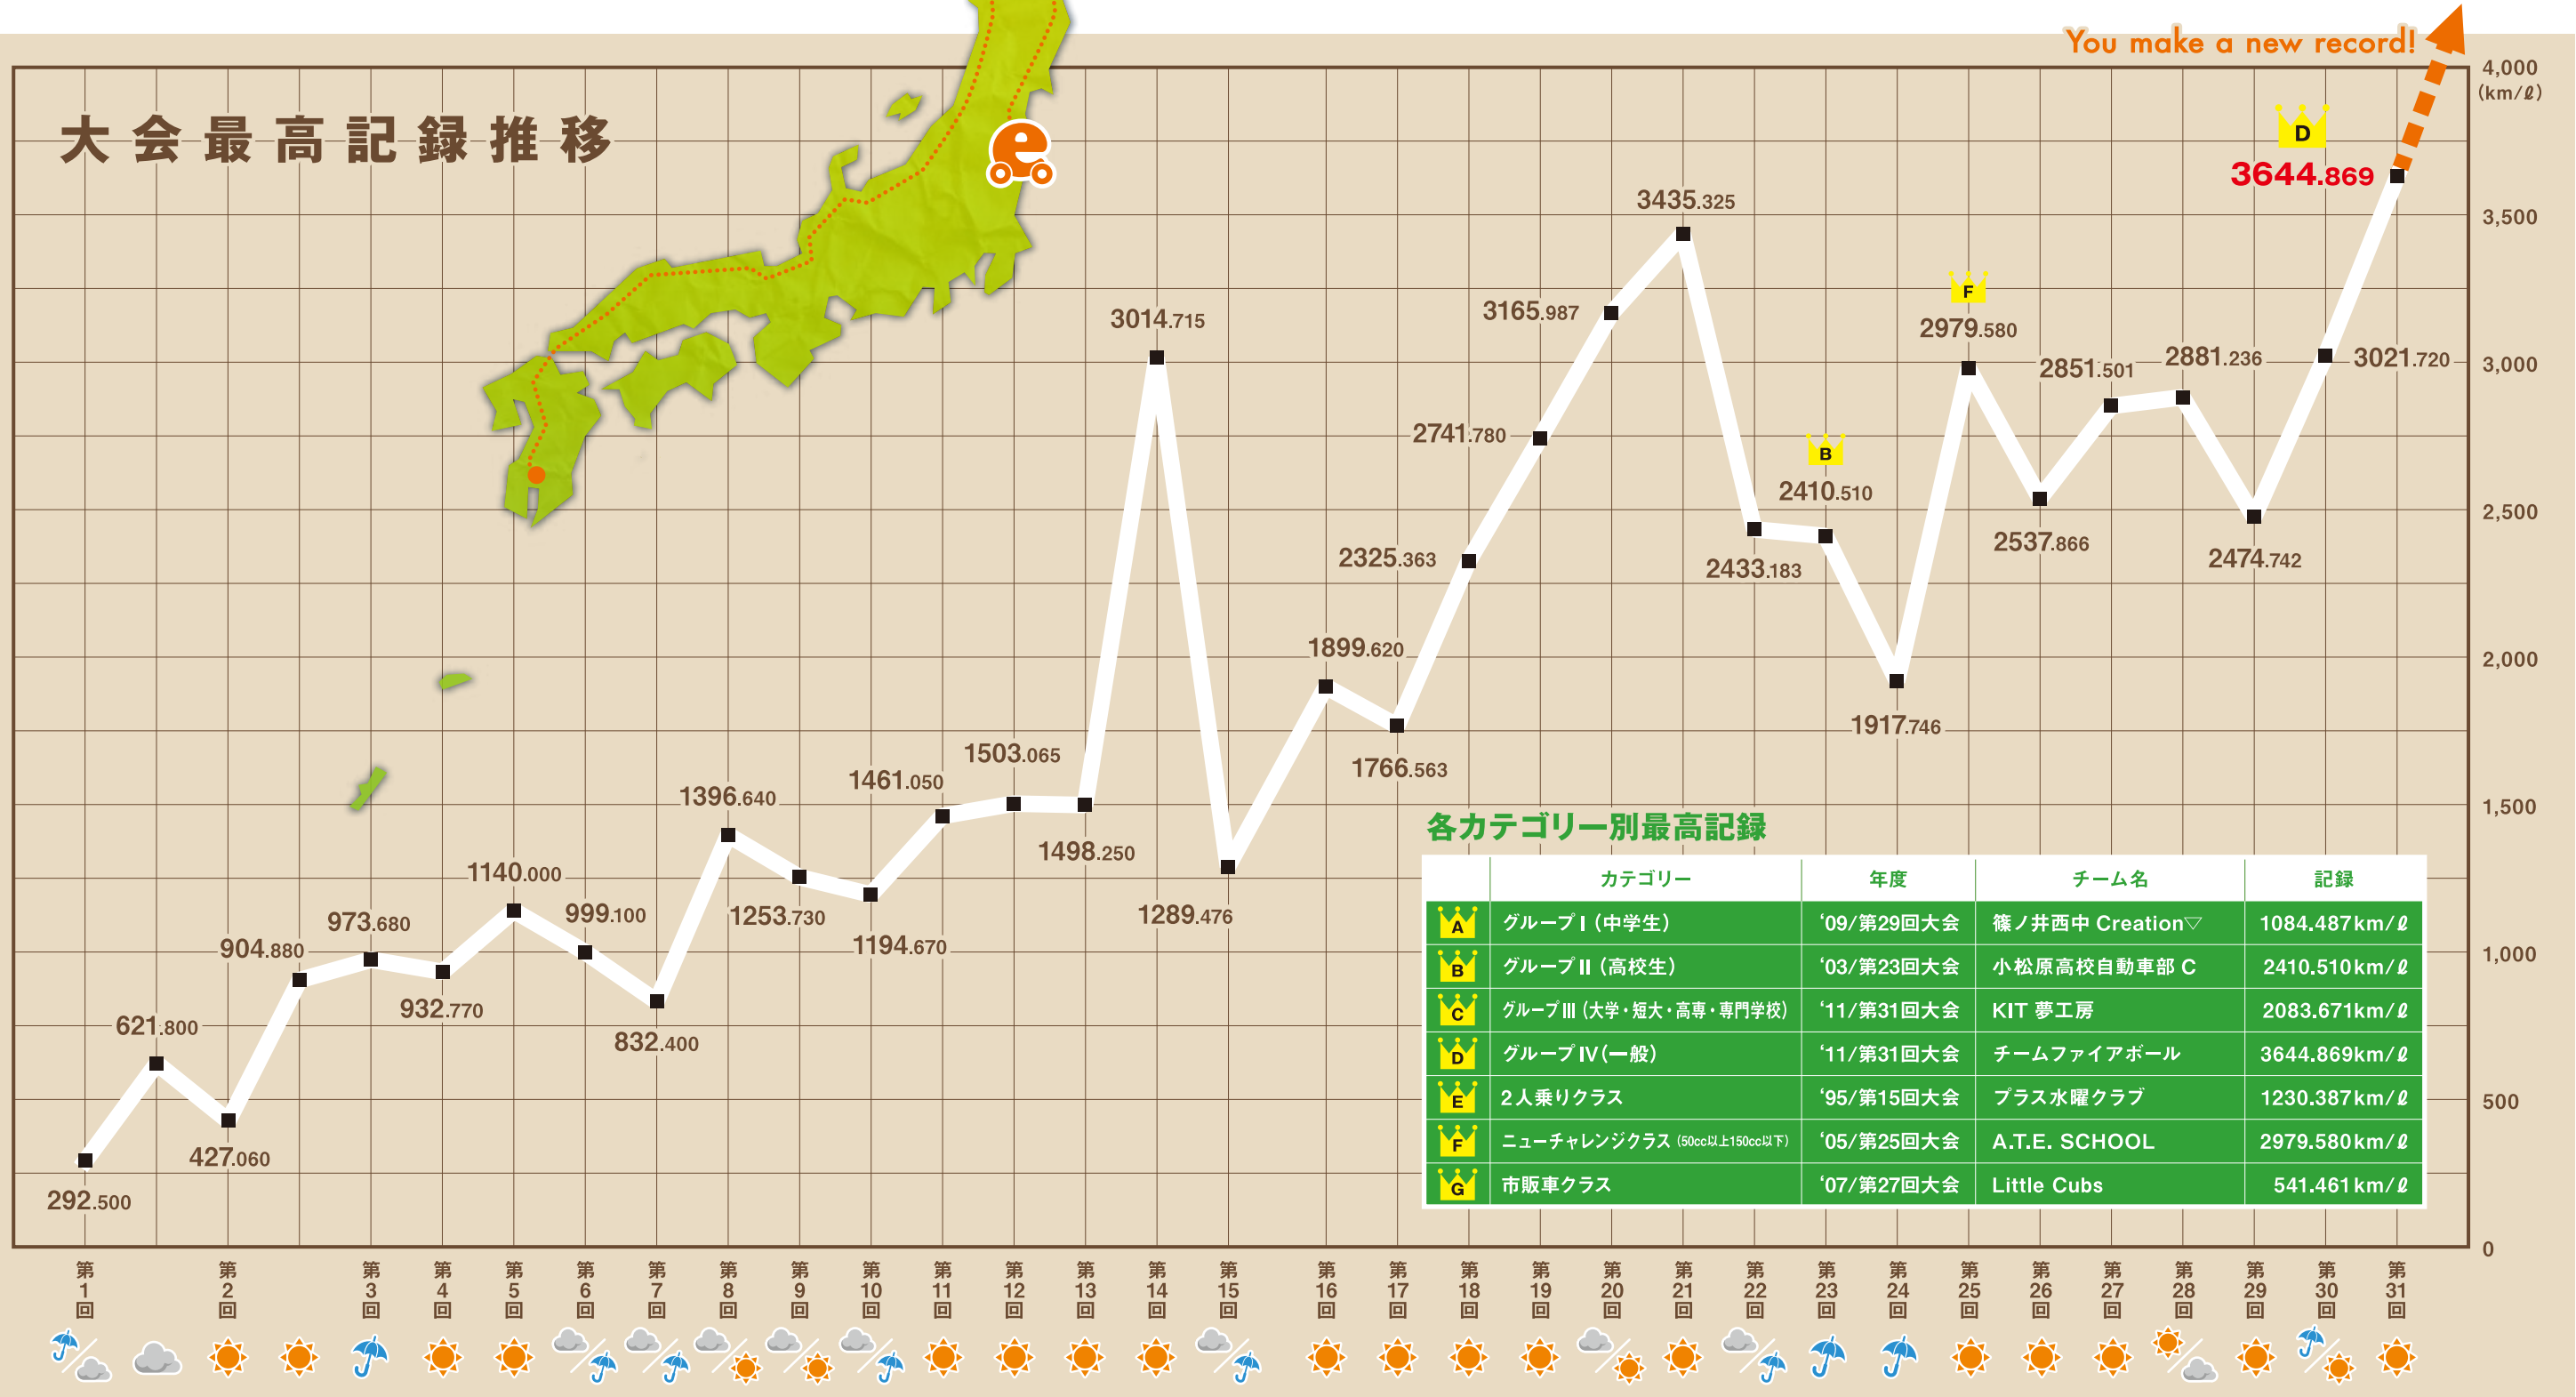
大会最高記録推移

You make a new record!

4,000 (km/ℓ)
3,500
3,000
2,500
2,000
1,500
1,000
500
0

292.500
621.800
427.060
904.880
973.680
932.770
1140.000
999.100
832.400
1396.640
1253.730
1194.670
1461.050
1503.065
1498.250
3014.715
1289.476
1899.620
1766.563
2325.363
2741.780
3165.987
3435.325
2433.183
B
2410.510
1917.746
F
2979.580
2537.866
2851.501
2881.236
2474.742
3021.720
D
3644.869

各カテゴリー別最高記録

| | カテゴリー | 年度 | チーム名 | 記録 |
|---|---|---|---|---|
| A | グループⅠ（中学生） | '09/第29回大会 | 篠ノ井西中 Creation▽ | 1084.487km/ℓ |
| B | グループⅡ（高校生） | '03/第23回大会 | 小松原高校自動車部 C | 2410.510km/ℓ |
| C | グループⅢ（大学・短大・高専・専門学校） | '11/第31回大会 | KIT 夢工房 | 2083.671km/ℓ |
| D | グループⅣ（一般） | '11/第31回大会 | チームファイアボール | 3644.869km/ℓ |
| E | 2人乗りクラス | '95/第15回大会 | プラス水曜クラブ | 1230.387km/ℓ |
| F | ニューチャレンジクラス (50cc以上150cc以下) | '05/第25回大会 | A.T.E. SCHOOL | 2979.580km/ℓ |
| G | 市販車クラス | '07/第27回大会 | Little Cubs | 541.461km/ℓ |

第1回 第2回 第3回 第4回 第5回 第6回 第7回 第8回 第9回 第10回 第11回 第12回 第13回 第14回 第15回 第16回 第17回 第18回 第19回 第20回 第21回 第22回 第23回 第24回 第25回 第26回 第27回 第28回 第29回 第30回 第31回